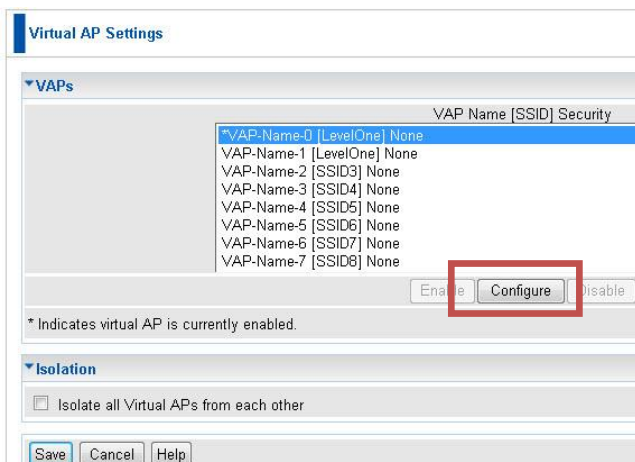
Virtual AP Settings

▼VAPs

VAP Name [SSID] Security

*VAP-Name-0 [LevelOne] None
VAP-Name-1 [LevelOne] None
VAP-Name-2 [SSID3] None
VAP-Name-3 [SSID4] None
VAP-Name-4 [SSID5] None
VAP-Name-5 [SSID6] None
VAP-Name-6 [SSID7] None
VAP-Name-7 [SSID8] None

Enable Configure Disable

* Indicates virtual AP is currently enabled.

▼Isolation

Isolate all Virtual APs from each other

Save Cancel Help